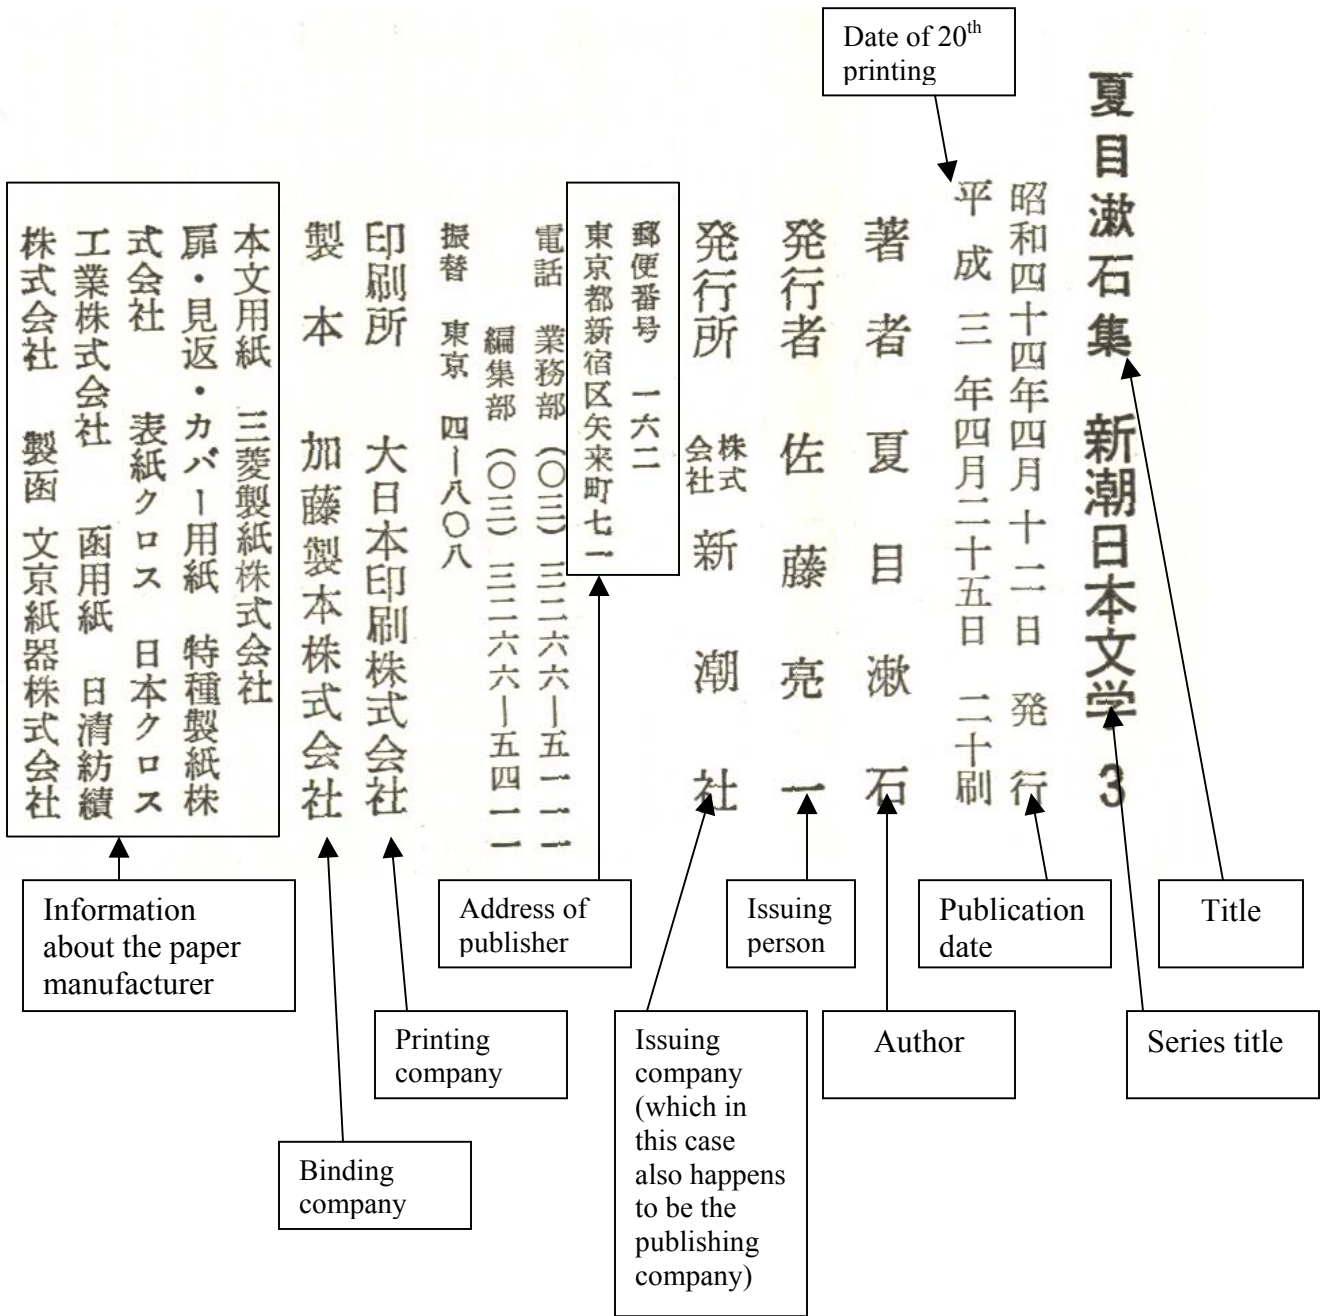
Date of 20$^{th}$ printing

夏目漱石集　新潮日本文学 3

昭和四十四年四月十二日　発行
平成　三　年四月二十五日　二十刷

著　者　夏　目　漱　石

発行者　佐　藤　亮　一

発行所　株式会社　新　潮　社

郵便番号　一六二
東京都新宿区矢来町七一

電話　業務部（〇三）三二六六―五一一一
編集部（〇三）三二六六―五四一一

振替　東京　四―八〇八

印刷所　大日本印刷株式会社

製　本　加藤製本株式会社

本文用紙　三菱製紙株式会社
扉・見返・カバー用紙　特種製紙株式会社　表紙クロス　日本クロス工業株式会社　函用紙　日清紡績株式会社　製函　文京紙器株式会社

Information about the paper manufacturer

Binding company

Printing company

Address of publisher

Issuing company (which in this case also happens to be the publishing company)

Issuing person

Author

Publication date

Series title

Title